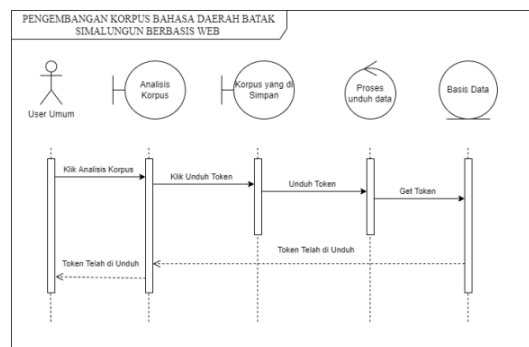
PENGEMBANGAN KORPUS BAHASA DAERAH BATAK SIMALUNGUN BERBASIS WEB

User Umum

Analisis Korpus

Korpus yang di Simpan

Proses unduh data

Basis Data

Klik Analisis Korpus

Klik Unduh Token

Unduh Token

Get Token

Token Telah di Unduh

Token Telah di Unduh